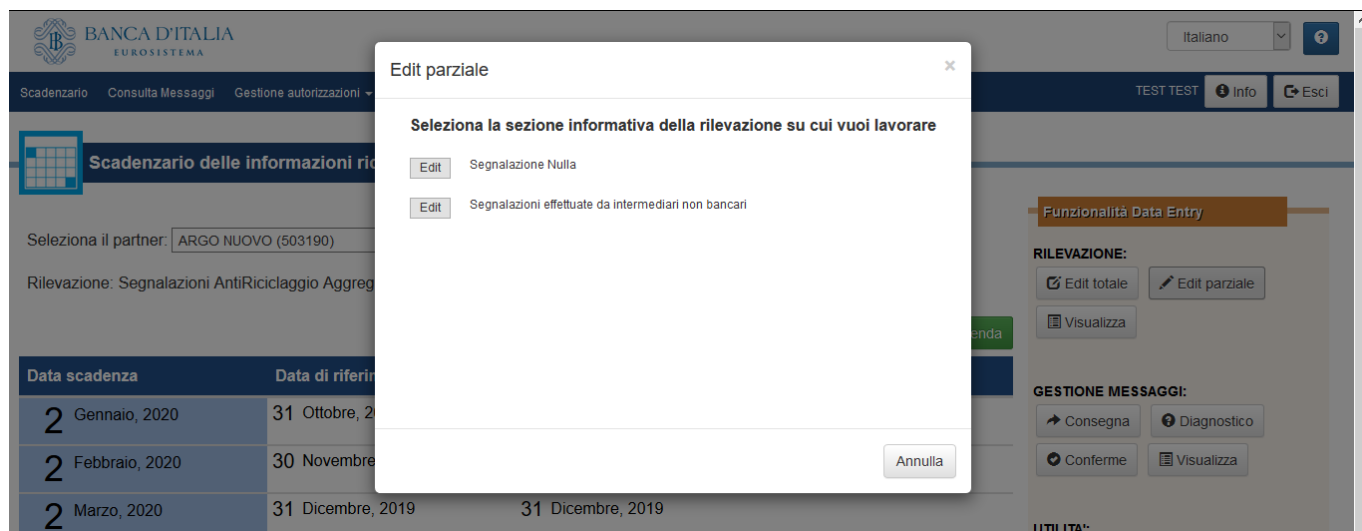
BANCA D'ITALIA
EUROSISTEMA

Italiano

Scadenzario Consulta Messaggi Gestione autorizzazioni

TEST TEST Info Esci

Scadenzario delle informazioni ric

Seleziona il partner: ARGO NUOVO (503190)

Rilevazione: Segnalazioni AntiRiciclaggio Aggreg

enda

| Data scadenza | Data di riferim | |
|---|---|---|
| 2 Gennaio, 2020 | 31 Ottobre, 2 | |
| 2 Febbraio, 2020 | 30 Novembre | |
| 2 Marzo, 2020 | 31 Dicembre, 2019 | 31 Dicembre, 2019 |

Edit parziale

×

Seleziona la sezione informativa della rilevazione su cui vuoi lavorare

Edit Segnalazione Nulla

Edit Segnalazioni effettuate da intermediari non bancari

Annulla

Funzionalità Data Entry

RILEVAZIONE:

Edit totale Edit parziale

Visualizza

GESTIONE MESSAGGI:

Consegna Diagnostico

Conferme Visualizza

UTILITA':